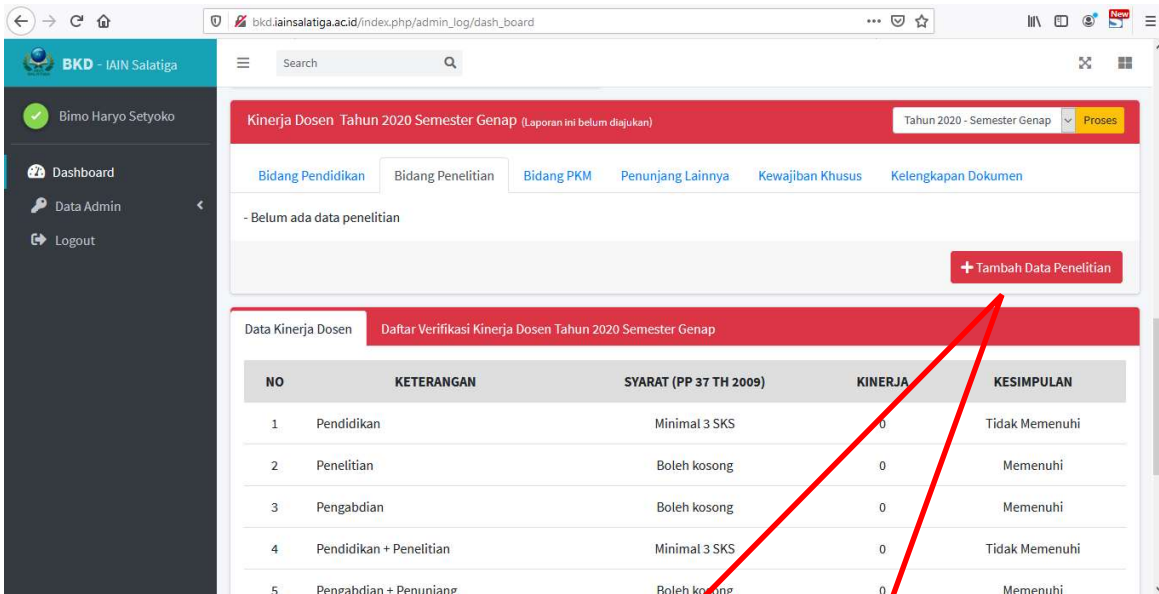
bkd.iainsalatiga.ac.id/index.php/admin_log/dash_board

New

BKD - IAIN Salatiga

Search

Bimo Haryo Setyoko

Dashboard

Data Admin

Logout

Kinerja Dosen Tahun 2020 Semester Genap (Laporan ini belum diajukan)

Tahun 2020 - Semester Genap

Proses

Bidang Pendidikan | Bidang Penelitian | Bidang PKM | Penunjang Lainnya | Kewajiban Khusus | Kelengkapan Dokumen

- Belum ada data penelitian

+ Tambah Data Penelitian

Data Kinerja Dosen | Daftar Verifikasi Kinerja Dosen Tahun 2020 Semester Genap

| NO | KETERANGAN | SYARAT (PP 37 TH 2009) | KINERJA | KESIMPULAN |
|---|---|---|---|---|
| 1 | Pendidikan | Minimal 3 SKS | 0 | Tidak Memenuhi |
| 2 | Penelitian | Boleh kosong | 0 | Memenuhi |
| 3 | Pengabdian | Boleh kosong | 0 | Memenuhi |
| 4 | Pendidikan + Penelitian | Minimal 3 SKS | 0 | Tidak Memenuhi |
| 5 | Pengabdian + Penunjang | Boleh kosong | 0 | Memenuhi |